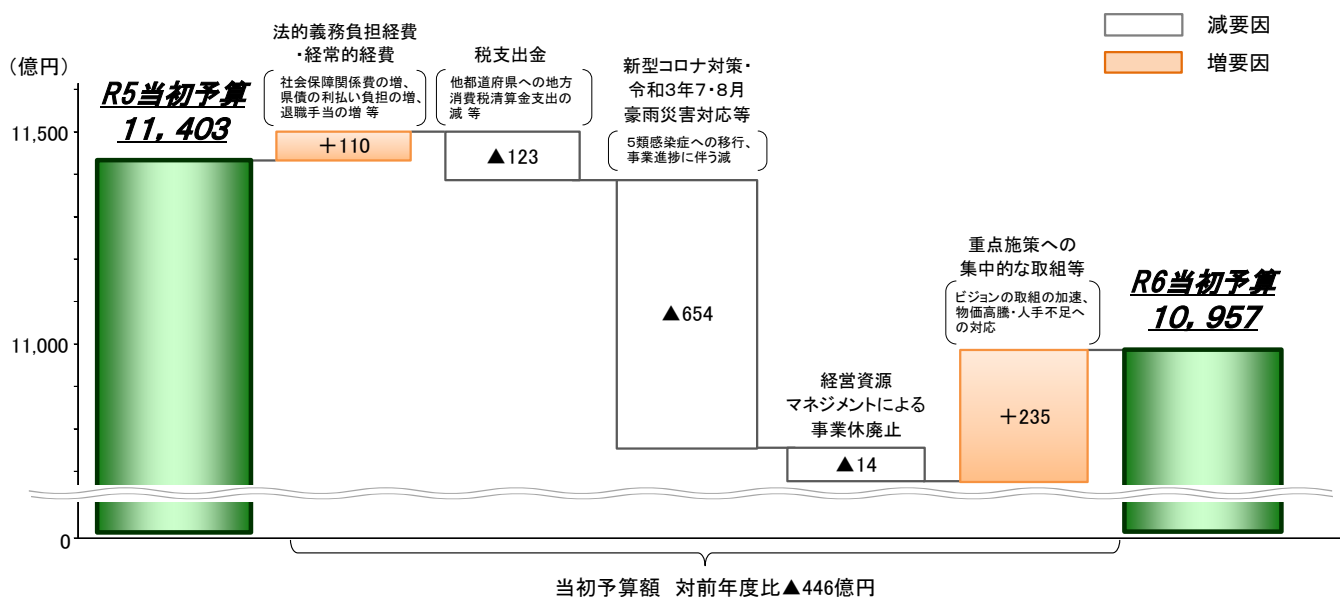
減要因

増要因

（億円）

R5当初予算
11,403

11,500

11,000

0

法的義務負担経費
・経常的経費

社会保障関係費の増、県債の利払い負担の増、退職手当の増 等

＋110

税支出金

他都道府県への地方消費税清算金支出の減 等

▲123

新型コロナ対策・
令和3年7・8月
豪雨災害対応等

5類感染症への移行、事業進捗に伴う減

▲654

経営資源
マネジメントによる
事業休廃止

▲14

重点施策への
集中的な取組等

ビジョンの取組の加速、物価高騰・人手不足への対応

＋235

R6当初予算
10,957

当初予算額　対前年度比▲446億円